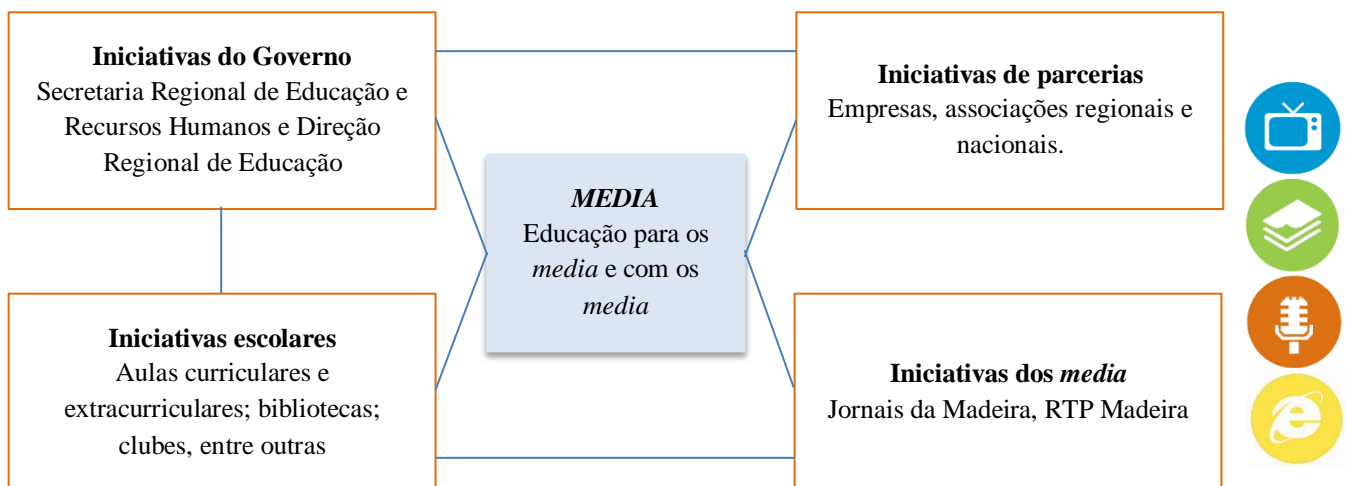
**Iniciativas do Governo**
Secretaria Regional de Educação e Recursos Humanos e Direção Regional de Educação

**Iniciativas de parcerias**
Empresas, associações regionais e nacionais.

***MEDIA***
Educação para os *media* e com os *media*

**Iniciativas escolares**
Aulas curriculares e extracurriculares; bibliotecas; clubes, entre outras

**Iniciativas dos *media***
Jornais da Madeira, RTP Madeira